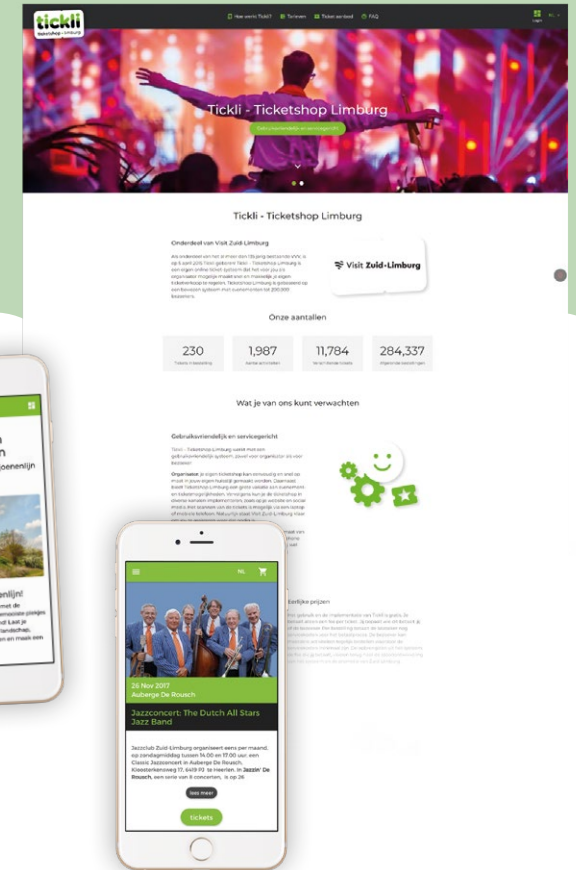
tickli ticketshop • limburg

Hoe werkt Tickli? Tarieven Ticket aanbod FAQ

Login NL

Tickli - Ticketshop Limburg

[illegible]

Tickli - Ticketshop Limburg

Onderdeel van Visit Zuid-Limburg

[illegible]

Visit Zuid-Limburg

Onze aantallen

230

1,987

11,784

284,337

Wat je van ons kunt verwachten

Gebruiksvriendelijk en servicegericht

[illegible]

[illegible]

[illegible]lijk prijzen

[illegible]

NL

26 Nov 2017
Auberge De Rousch

Jazzconcert: The Dutch All Stars Jazz Band

Jazzclub Zuid-Limburg organiseert eens per maand, op zondagmiddag tussen 14.00 en 17.00 uur een Classic Jazzconcert in Auberge De Rousch, Kloosterkensweg 17, 6419 PD te Heerlen. In Jazzin' De Rousch, een serie van 8 concerten, is op 26

lees meer

tickets

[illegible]oenlijn

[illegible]enlijn!
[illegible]